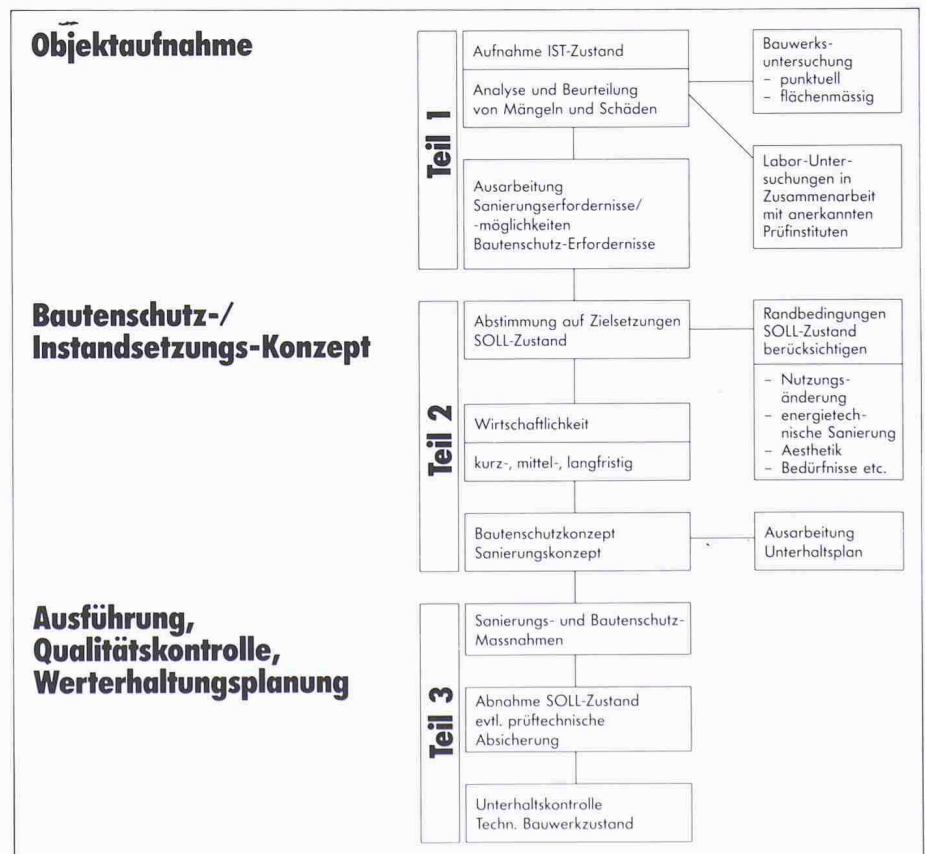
Objektaufnahme

Teil 1

Aufnahme IST-Zustand

Analyse und Beurteilung von Mängeln und Schäden

Bauwerksuntersuchung
– punktuell
– flächenmässig

Labor-Untersuchungen in Zusammenarbeit mit anerkannten Prüfinstituten

Ausarbeitung Sanierungserfordernisse/ -möglichkeiten Bautenschutz-Erfordernisse

Bautenschutz-/ Instandsetzungs-Konzept

Teil 2

Abstimmung auf Zielsetzungen SOLL-Zustand

Randbedingungen SOLL-Zustand berücksichtigen

– Nutzungsänderung
– energietechnische Sanierung
– Aesthetik
– Bedürfnisse etc.

Wirtschaftlichkeit

kurz-, mittel-, langfristig

Bautenschutzkonzept Sanierungskonzept

Ausarbeitung Unterhaltsplan

Ausführung, Qualitätskontrolle, Werterhaltungsplanung

Teil 3

Sanierungs- und Bautenschutz-Massnahmen

Abnahme SOLL-Zustand evtl. prüftechnische Absicherung

Unterhaltskontrolle Techn. Bauwerkzustand